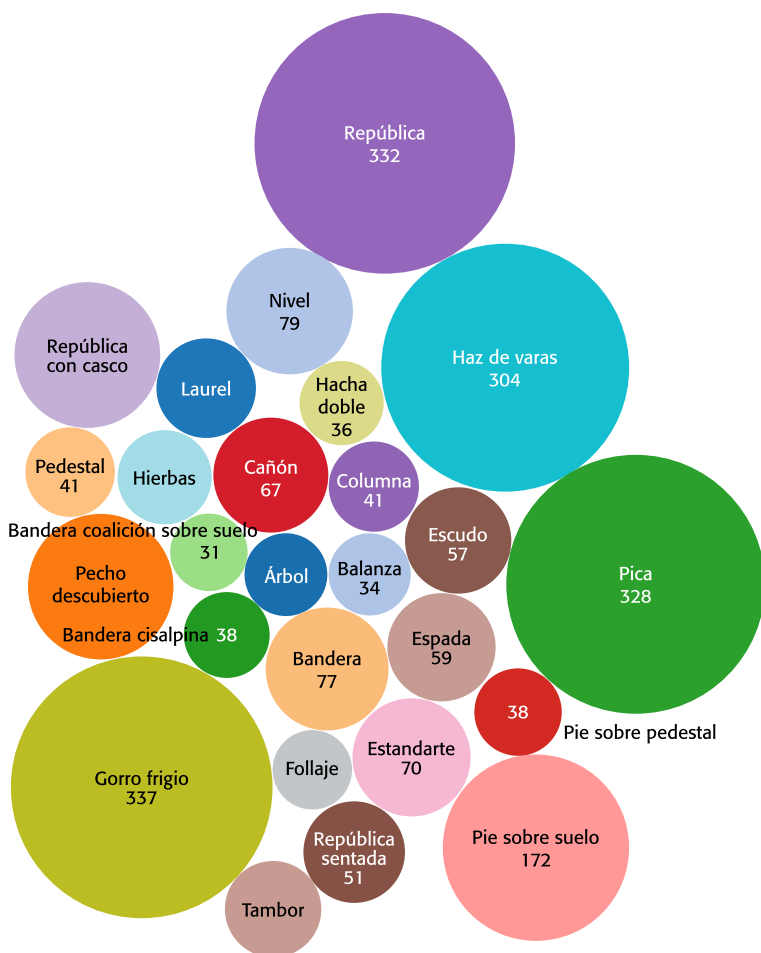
República
332

Nivel
79

República con casco

Haz de varas
304

Laurel

Hacha doble
36

Pedestal
41

Hierbas

Cañón
67

Columna
41

Bandera coalición sobre suelo
31

Escudo
57

Pica
328

Pecho descubierto

Árbol

Balanza
34

Bandera cisalpina
38

Espada
59

Bandera
77

38
Pie sobre pedestal

Gorro frigio
337

Follaje

Estandarte
70

Pie sobre suelo
172

República sentada
51

Tambor